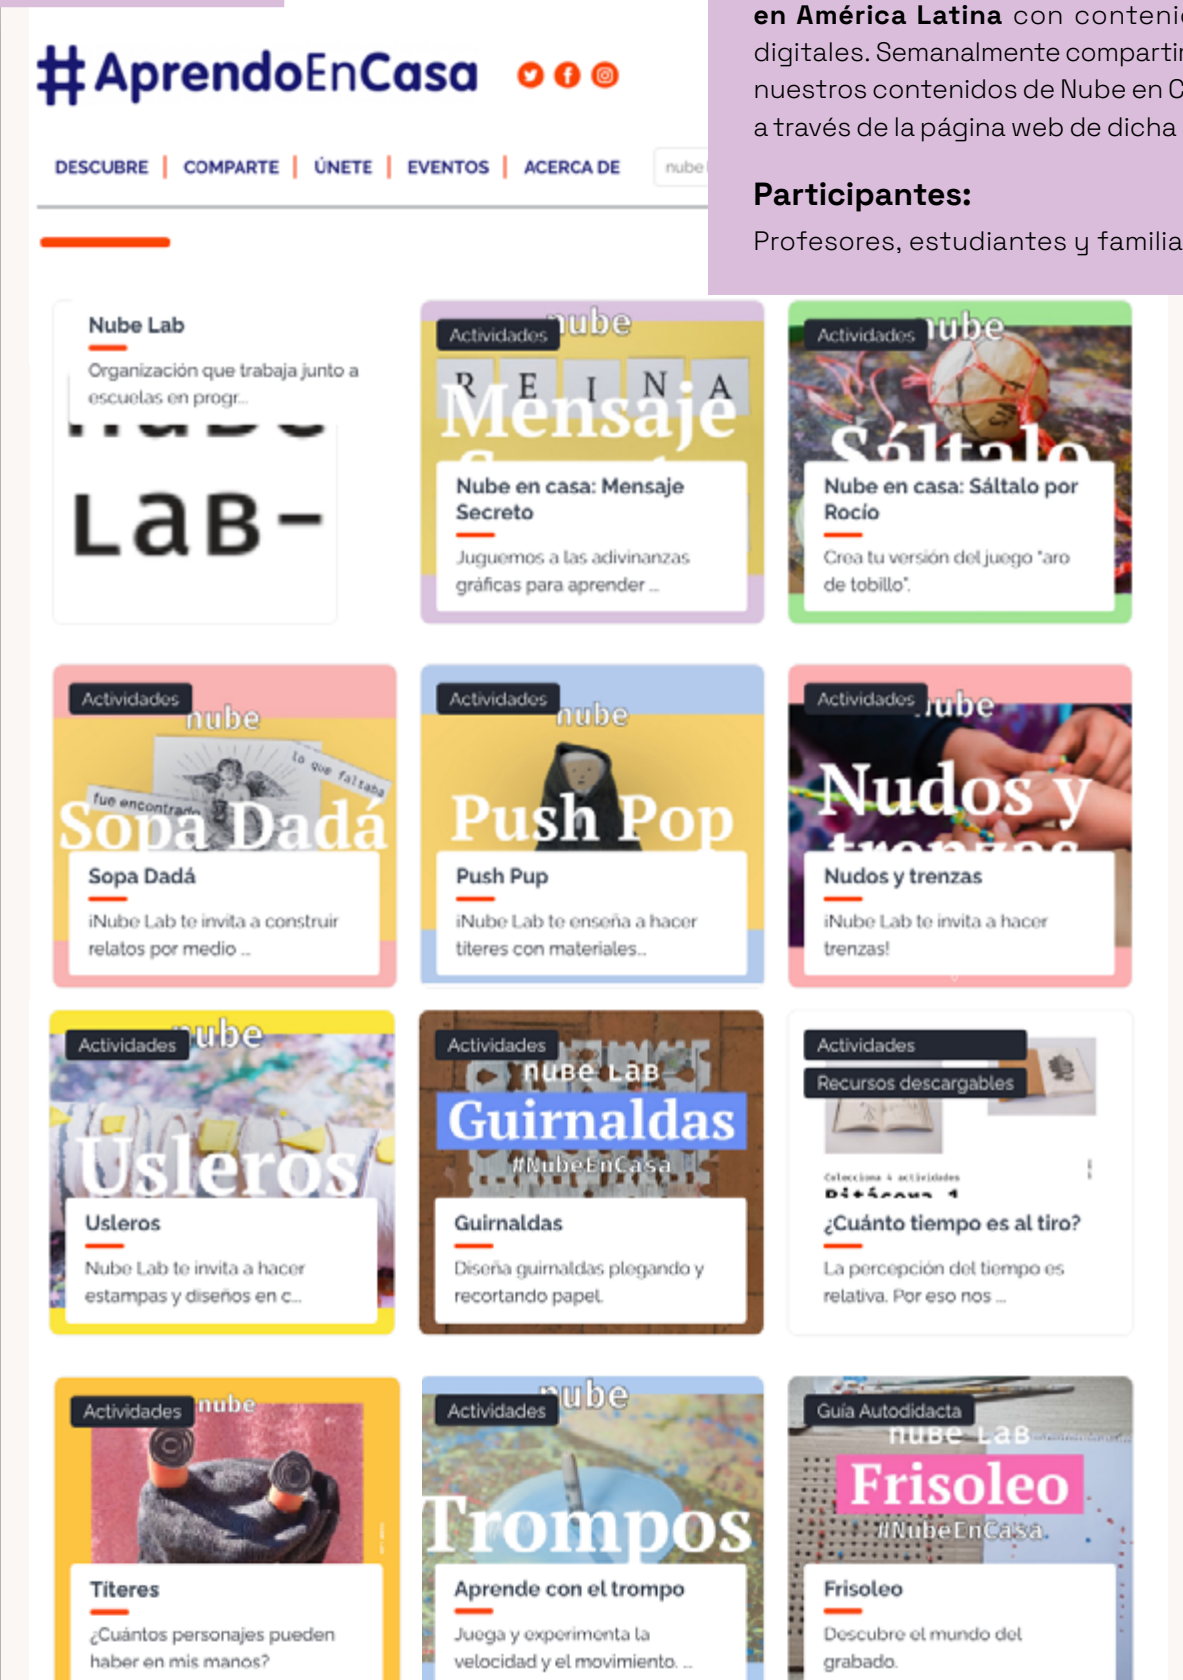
#AprendoEnCasa

DESCUBRE | COMPARTE | ÚNETE | EVENTOS | ACERCA DE

nube

en América Latina con conteni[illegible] digitales. Semanalmente comparti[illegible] nuestros contenidos de Nube en C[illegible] a través de la página web de dicha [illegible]

Participantes:

Profesores, estudiantes y familia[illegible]

Nube Lab

Organización que trabaja junto a escuelas en progr...

nube LaB-

Actividades

nube

R E I N A

Mensaje

Nube en casa: Mensaje Secreto

Juguemos a las adivinanzas gráficas para aprender ...

Actividades

nube

Sáltalo

Nube en casa: Sáltalo por Rocío

Crea tu versión del juego "aro de tobillo".

Actividades

nube

lo que faltaba

fue encontrado

Sopa Dadá

Sopa Dadá

¡Nube Lab te invita a construir relatos por medio ...

Actividades

nube

Push Pop

Push Pup

¡Nube Lab te enseña a hacer títeres con materiales...

Actividades

nube

Nudos y trenzas

Nudos y trenzas

¡Nube Lab te invita a hacer trenzas!

Actividades

nube

Usleros

Usleros

Nube Lab te invita a hacer estampas y diseños en c...

Actividades

nube LaB

Guirnaldas

#NubeEnCasa

Guirnaldas

Diseña guirnaldas plegando y recortando papel.

Actividades

Recursos descargables

Bitácora 1

¿Cuánto tiempo es al tiro?

La percepción del tiempo es relativa. Por eso nos ...

Actividades

nube

Títeres

¿Cuántos personajes pueden haber en mis manos?

Actividades

nube

Trompos

Aprende con el trompo

Juega y experimenta la velocidad y el movimiento. ...

Guía Autodidacta

nube LaB

Frisoleo

#NubeEnCasa

Frisoleo

Descubre el mundo del grabado.